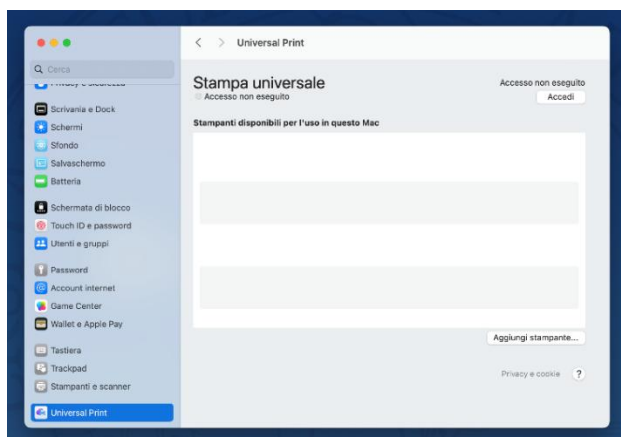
Q Cerca

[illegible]

Scrivania e Dock
Schermi
Sfondo
Salvaschermo
Batteria

Schermata di blocco
Touch ID e password
Utenti e gruppi

Password
Account internet
Game Center
Wallet e Apple Pay

Tastiera
Trackpad
Stampanti e scanner

Universal Print

Universal Print

Stampa universale
Accesso non eseguito

Accesso non eseguito
Accedi

Stampanti disponibili per l'uso in questo Mac

Aggiungi stampante...

Privacy e cookie ?